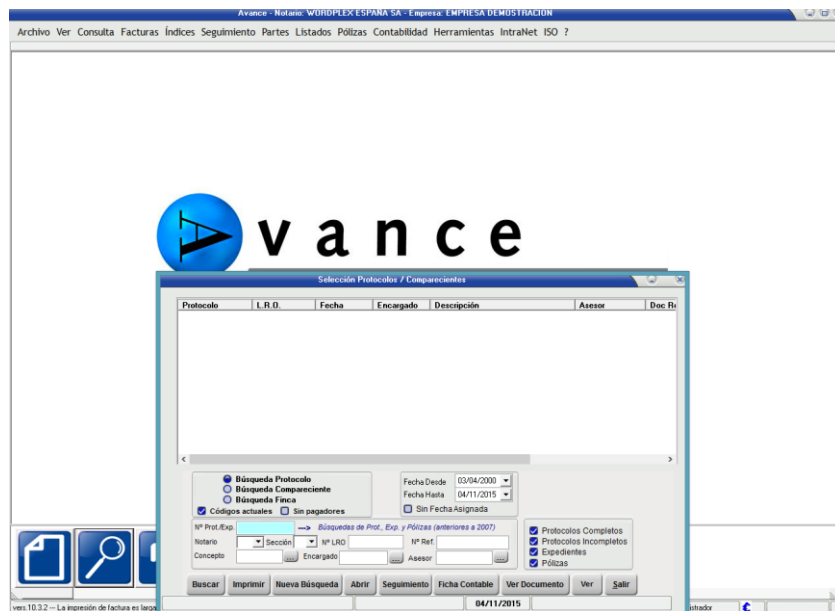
Avance - Notario: WORDPLEX ESPAÑA SA - Empresa: EMPRESA DEMOSTRACION

Archivo Ver Consulta Facturas Índices Seguimiento Partes Listados Pólizas Contabilidad Herramientas IntraNet ISO ?

vance

Selección Protocolos / Comparecientes

| Protocolo | L.R.O. | Fecha | Encargado | Descripción | Asesor | Doc Re |
|---|---|---|---|---|---|---|

Búsqueda Protocolo
Búsqueda Compareciente
Búsqueda Finca
Códigos actuales
Sin pagadores

Fecha Desde 03/04/2000
Fecha Hasta 04/11/2015
Sin Fecha Asignada

Nº Prot./Exp. --> Búsquedas de Prot., Exp. y Pólizas (anteriores a 2007)
Notario
Sección
Nº LRO
Nº Ref.
Concepto ...
Encargado ...
Asesor ...

Protocolos Completos
Protocolos Incompletos
Expedientes
Pólizas

Buscar Imprimir Nueva Búsqueda Abrir Seguimiento Ficha Contable Ver Documento Ver Salir

vers.10.3.2 -- La impresión de factura es larga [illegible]
04/11/2015
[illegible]istrador